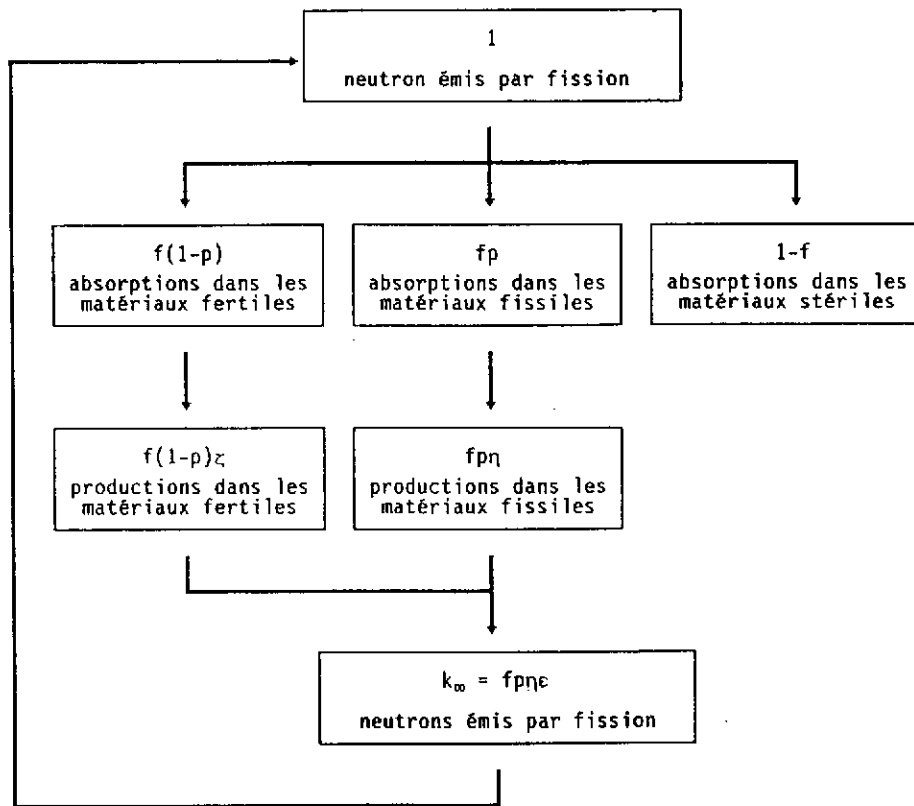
1
neutron émis par fission

$f(1-p)$
absorptions dans les matériaux fertiles

$fp$
absorptions dans les matériaux fissiles

$1-f$
absorptions dans les matériaux stériles

$f(1-p)\zeta$
productions dans les matériaux fertiles

$fp\eta$
productions dans les matériaux fissiles

$k_\infty = fp\eta\varepsilon$
neutrons émis par fission